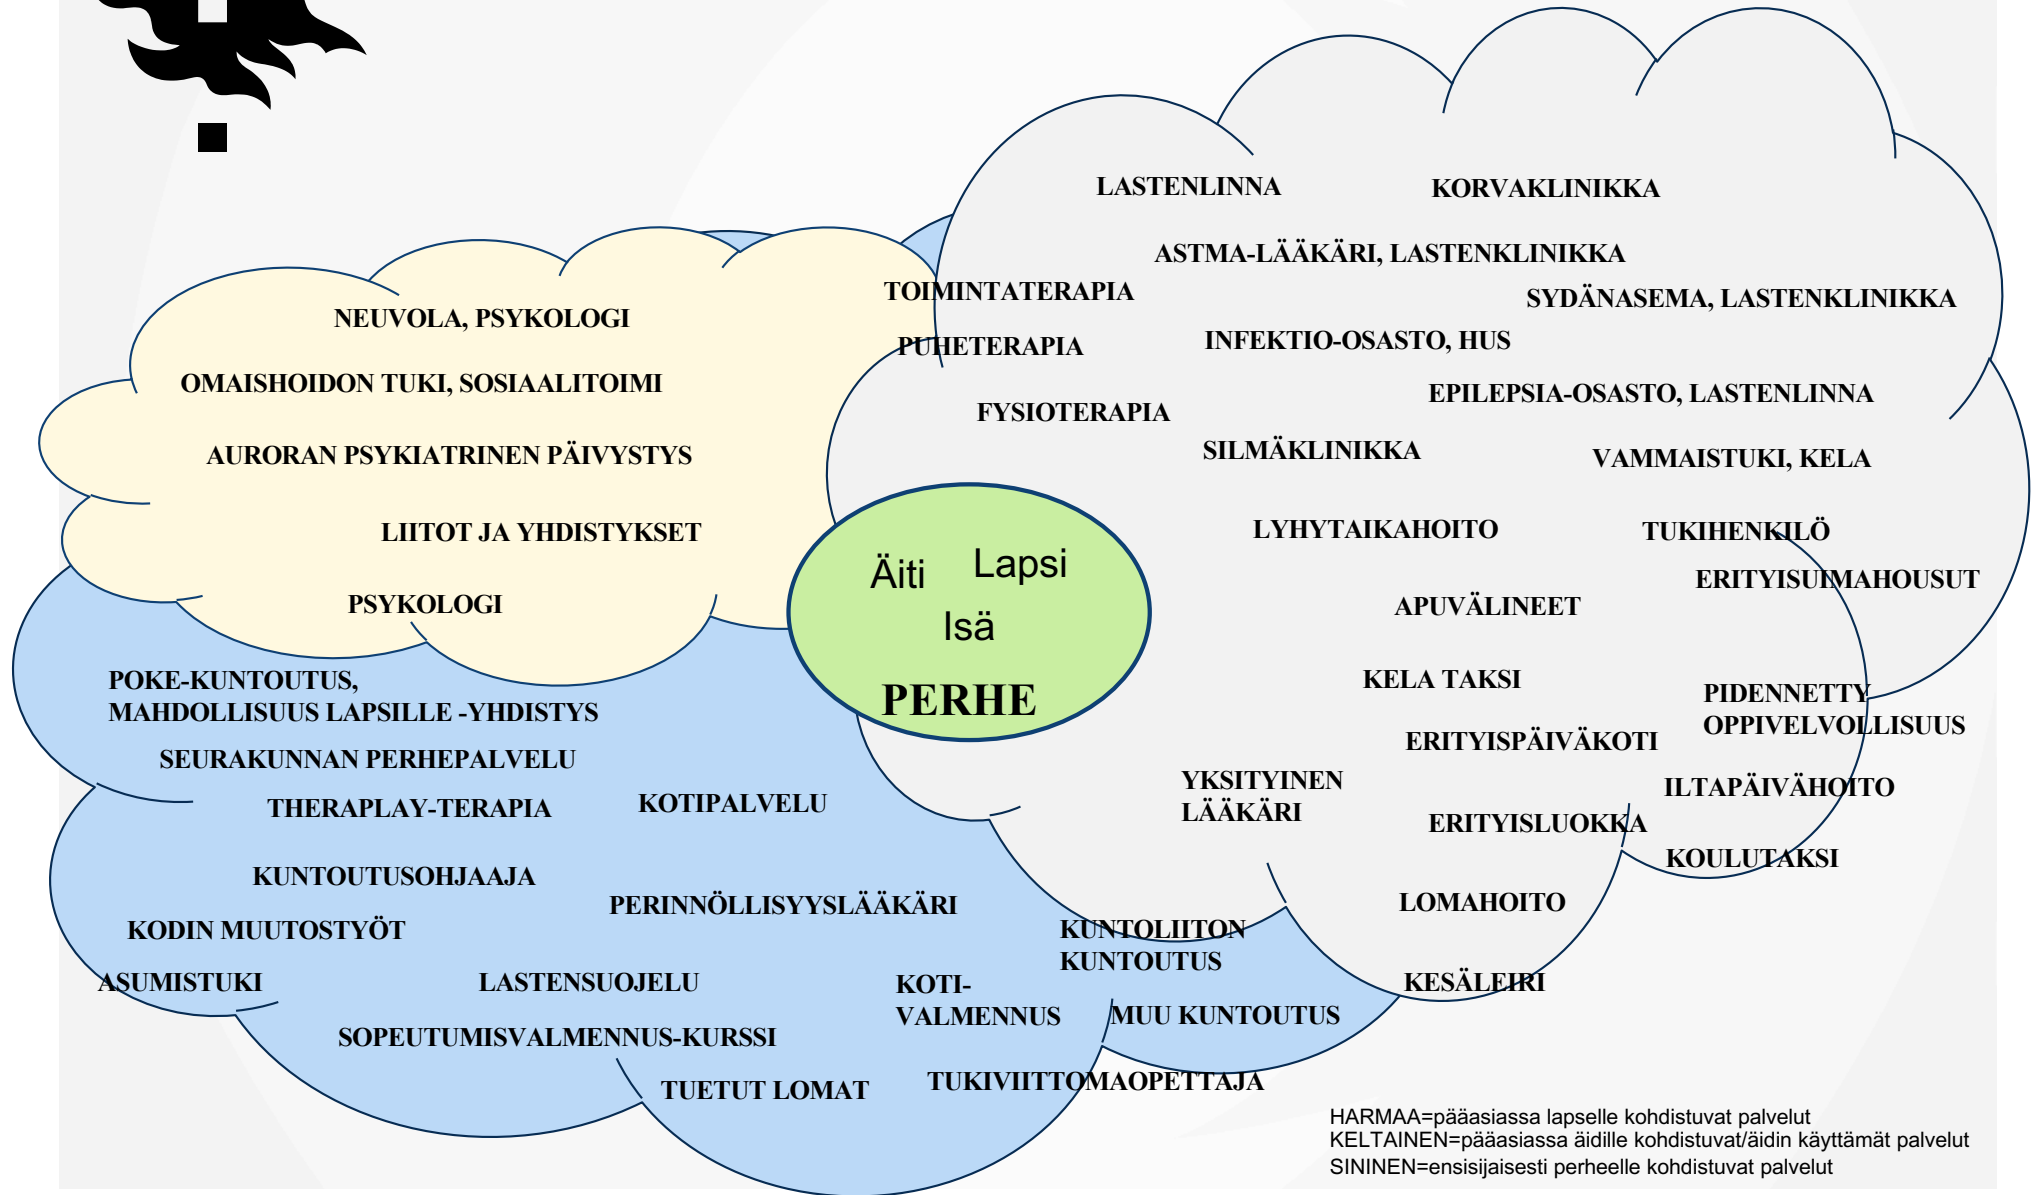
LASTENLINNA
KORVAKLINIKKA
ASTMA-LÄÄKÄRI, LASTENKLINIKKA
TOIMINTATERAPIA
SYDÄNASEMA, LASTENKLINIKKA
NEUVOLA, PSYKOLOGI
PUHETERAPIA
INFEKTIO-OSASTO, HUS
OMAISHOIDON TUKI, SOSIAALITOIMI
EPILEPSIA-OSASTO, LASTENLINNA
FYSIOTERAPIA
AURORAN PSYKIATRINEN PÄIVYSTYS
SILMÄKLINIKKA
VAMMAISTUKI, KELA
LIITOT JA YHDISTYKSET
LYHYTAIKAHOITO
TUKIHENKILÖ
Äiti
Lapsi
ERITYISUIMAHOUSUT
PSYKOLOGI
Isä
APUVÄLINEET
PERHE
KELA TAKSI
POKE-KUNTOUTUS, MAHDOLLISUUS LAPSILLE -YHDISTYS
PIDENNETTY OPPIVELVOLLISUUS
ERITYISPÄIVÄKOTI
SEURAKUNNAN PERHEPALVELU
YKSITYINEN LÄÄKÄRI
ILTAPÄIVÄHOITO
THERAPLAY-TERAPIA
KOTIPALVELU
ERITYISLUOKKA
KOULUTAKSI
KUNTOUTUSOHJAAJA
LOMAHOITO
PERINNÖLLISYYSLÄÄKÄRI
KODIN MUUTOSTYÖT
KUNTOLIITON KUNTOUTUS
ASUMISTUKI
LASTENSUOJELU
KOTI-VALMENNUS
KESÄLEIRI
MUU KUNTOUTUS
SOPEUTUMISVALMENNUS-KURSSI
TUETUT LOMAT
TUKIVIITTOMAOPETTAJA
HARMAA=pääasiassa lapselle kohdistuvat palvelut
KELTAINEN=pääasiassa äidille kohdistuvat/äidin käyttämät palvelut
SININEN=ensisijaisesti perheelle kohdistuvat palvelut